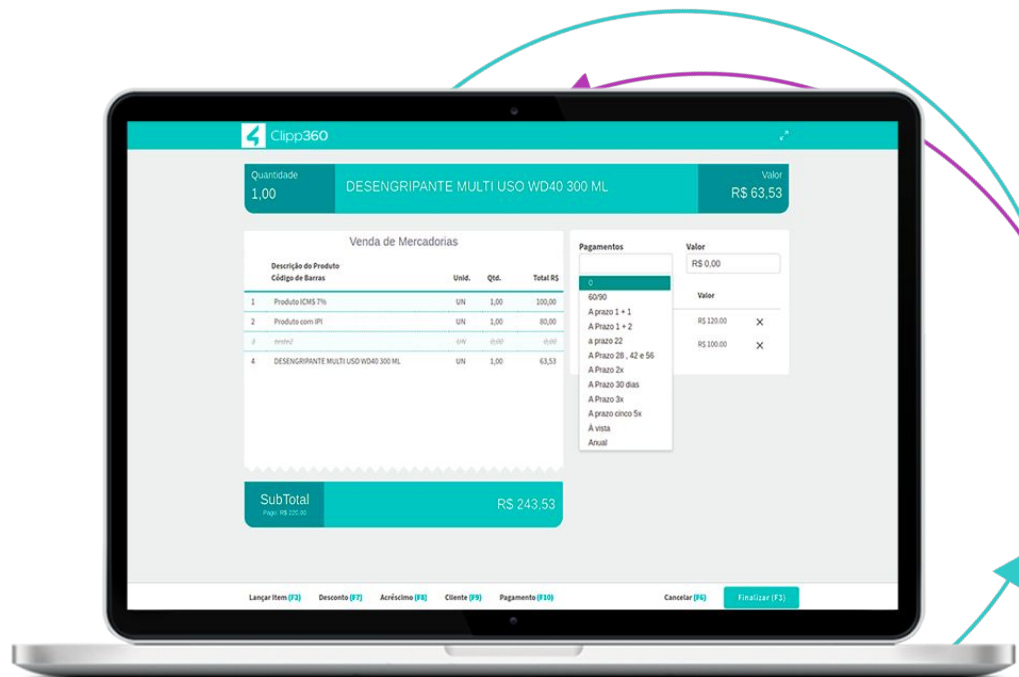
Clipp360

Quantidade
1,00

DESENGRIPANTE MULTI USO WD40 300 ML

Valor
R$ 63,53

Venda de Mercadorias

| | Descrição do Produto Código de Barras | Unid. | Qtd. | Total R$ |
|---|---|---|---|---|
| 1 | Produto ICMS 7% | UN | 1,00 | 100,00 |
| 2 | Produto com IPI | UN | 1,00 | 80,00 |
| 3 | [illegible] | UN | 0,00 | 0,00 |
| 4 | DESENGRIPANTE MULTI USO WD40 300 ML | UN | 1,00 | 63,53 |

SubTotal
Pago: R$ 225,00

R$ 243,53

Pagamentos

Valor
R$ 0,00

0
60/90
A prazo 1 + 1
A Prazo 1 + 2
a prazo 22
A Prazo 28 , 42 e 56
A Prazo 2x
A Prazo 30 dias
A Prazo 3x
A prazo cinco 5x
À vista
Anual

Valor
R$ 120,00 ×
R$ 100,00 ×

Lançar Item (F2) Desconto (F7) Acréscimo (F8) Cliente (F9) Pagamento (F10) Cancelar (F6) Finalizar (F3)